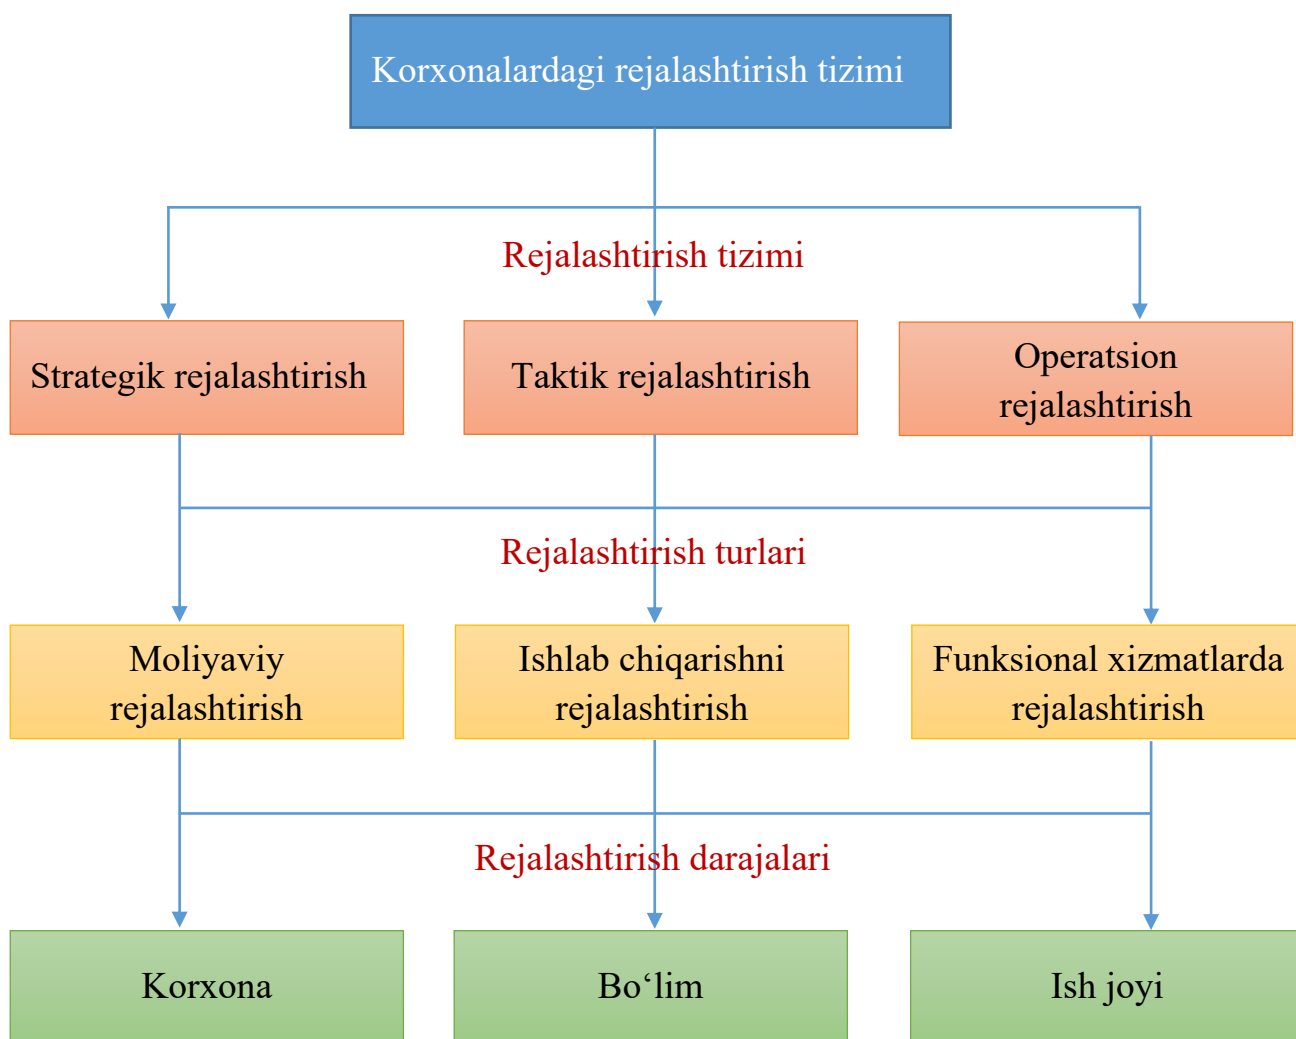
Korxonalardagi rejalashtirish tizimi

Rejalashtirish tizimi

Strategik rejalashtirish

Taktik rejalashtirish

Operatsion rejalashtirish

Rejalashtirish turlari

Moliyaviy rejalashtirish

Ishlab chiqarishni rejalashtirish

Funksional xizmatlarda rejalashtirish

Rejalashtirish darajalari

Korxona

Bo‘lim

Ish joyi